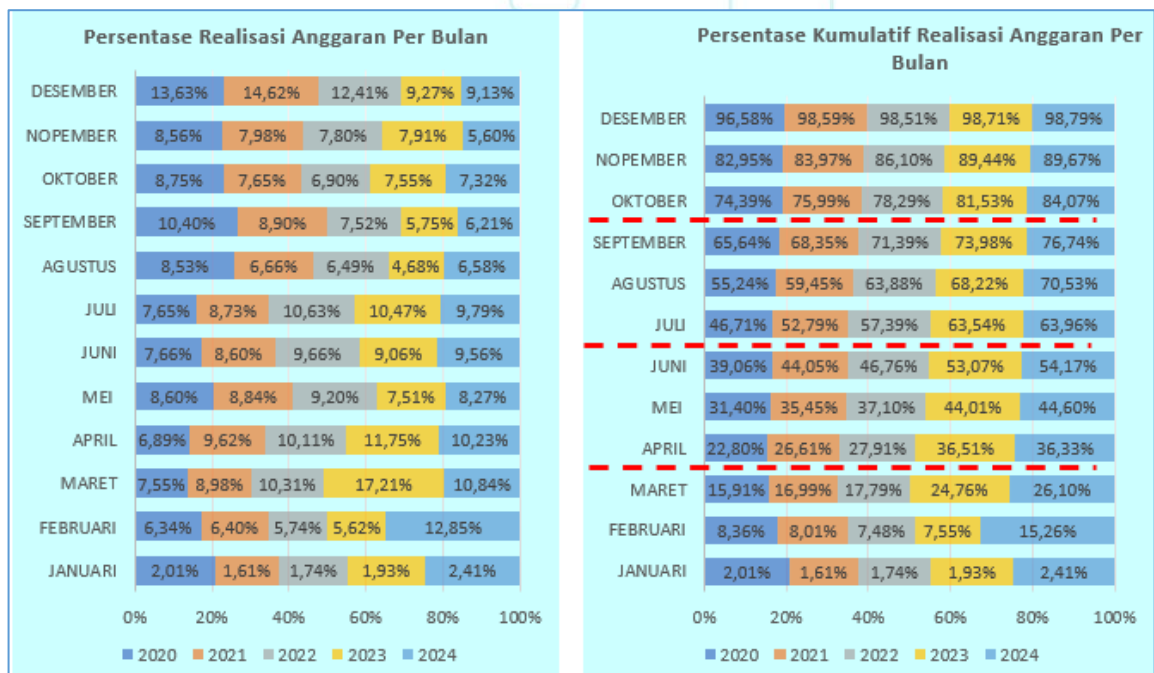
Persentase Realisasi Anggaran Per Bulan

| | 2020 | 2021 | 2022 | 2023 | 2024 |
|---|---|---|---|---|---|
| DESEMBER | 13,63% | 14,62% | 12,41% | 9,27% | 9,13% |
| NOPEMBER | 8,56% | 7,98% | 7,80% | 7,91% | 5,60% |
| OKTOBER | 8,75% | 7,65% | 6,90% | 7,55% | 7,32% |
| SEPTEMBER | 10,40% | 8,90% | 7,52% | 5,75% | 6,21% |
| AGUSTUS | 8,53% | 6,66% | 6,49% | 4,68% | 6,58% |
| JULI | 7,65% | 8,73% | 10,63% | 10,47% | 9,79% |
| JUNI | 7,66% | 8,60% | 9,66% | 9,06% | 9,56% |
| MEI | 8,60% | 8,84% | 9,20% | 7,51% | 8,27% |
| APRIL | 6,89% | 9,62% | 10,11% | 11,75% | 10,23% |
| MARET | 7,55% | 8,98% | 10,31% | 17,21% | 10,84% |
| FEBRUARI | 6,34% | 6,40% | 5,74% | 5,62% | 12,85% |
| JANUARI | 2,01% | 1,61% | 1,74% | 1,93% | 2,41% |

0% 20% 40% 60% 80% 100%

2020 2021 2022 2023 2024

Persentase Kumulatif Realisasi Anggaran Per Bulan

| | 2020 | 2021 | 2022 | 2023 | 2024 |
|---|---|---|---|---|---|
| DESEMBER | 96,58% | 98,59% | 98,51% | 98,71% | 98,79% |
| NOPEMBER | 82,95% | 83,97% | 86,10% | 89,44% | 89,67% |
| OKTOBER | 74,39% | 75,99% | 78,29% | 81,53% | 84,07% |
| SEPTEMBER | 65,64% | 68,35% | 71,39% | 73,98% | 76,74% |
| AGUSTUS | 55,24% | 59,45% | 63,88% | 68,22% | 70,53% |
| JULI | 46,71% | 52,79% | 57,39% | 63,54% | 63,96% |
| JUNI | 39,06% | 44,05% | 46,76% | 53,07% | 54,17% |
| MEI | 31,40% | 35,45% | 37,10% | 44,01% | 44,60% |
| APRIL | 22,80% | 26,61% | 27,91% | 36,51% | 36,33% |
| MARET | 15,91% | 16,99% | 17,79% | 24,76% | 26,10% |
| FEBRUARI | 8,36% | 8,01% | 7,48% | 7,55% | 15,26% |
| JANUARI | 2,01% | 1,61% | 1,74% | 1,93% | 2,41% |

0% 20% 40% 60% 80% 100%

2020 2021 2022 2023 2024